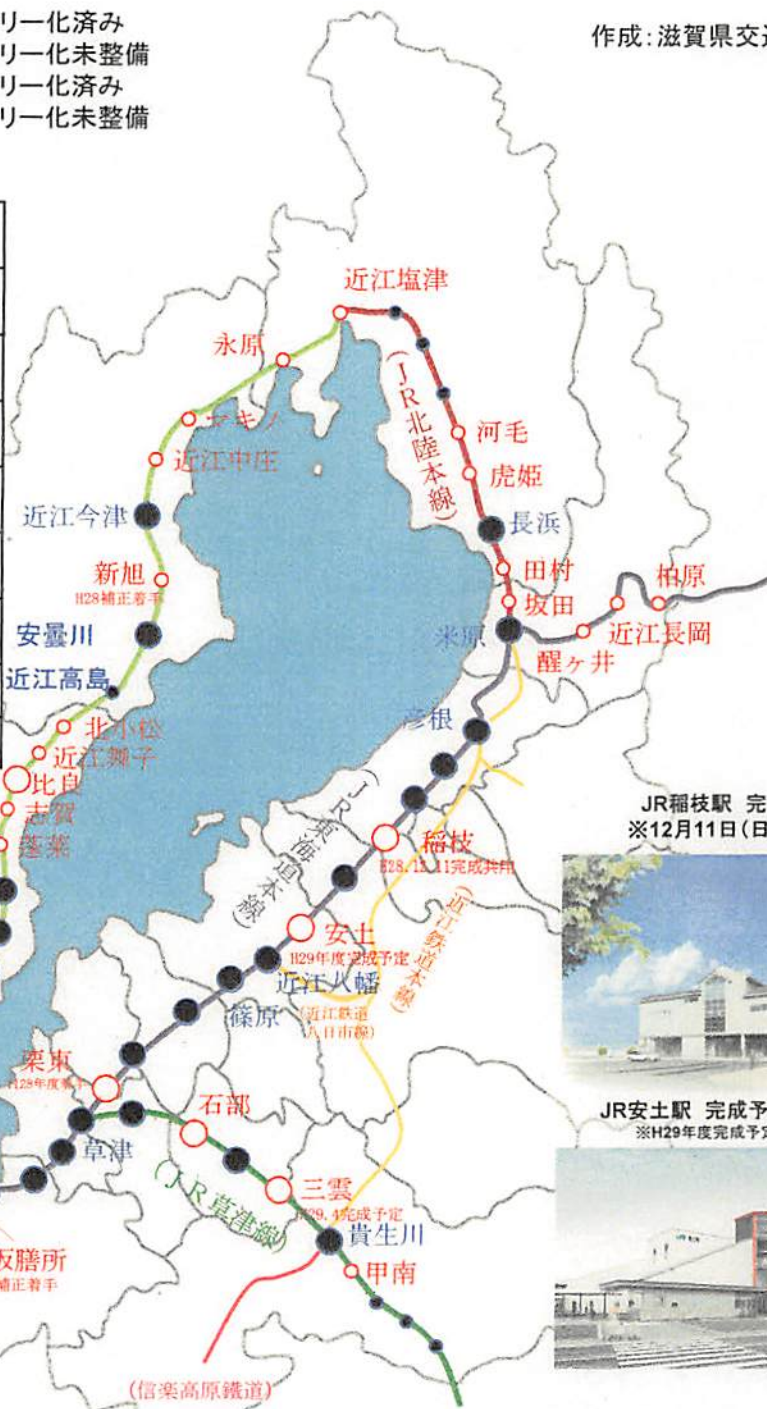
リー化済み
リー化未整備
リー化済み
リー化未整備

作成:滋賀県交

近江塩津
(JR北陸本線)
永原
マキノ
近江中庄
河毛
虎姫
近江今津
長浜
新旭
H28補正着手
田村
坂田
柏原
安曇川
米原
近江長岡
醒ヶ井
近江高島
北小松
近江舞子
彦根
比良
志賀
蓬莱
JR稲枝駅 完
※12月11日(日
(JR東海道本線)
稲枝
H28.12.11完成共用
(近江鉄道本線)
安土
H29年度完成予定
近江八幡
篠原
(近江鉄道八日市線)
栗東
H28年度着手
石部
JR安土駅 完成予
※H29年度完成予
草津
(JR草津線)
三雲
H29.4完成予定
貴生川
膳所
補正着手
甲南
(信楽高原鐵道)